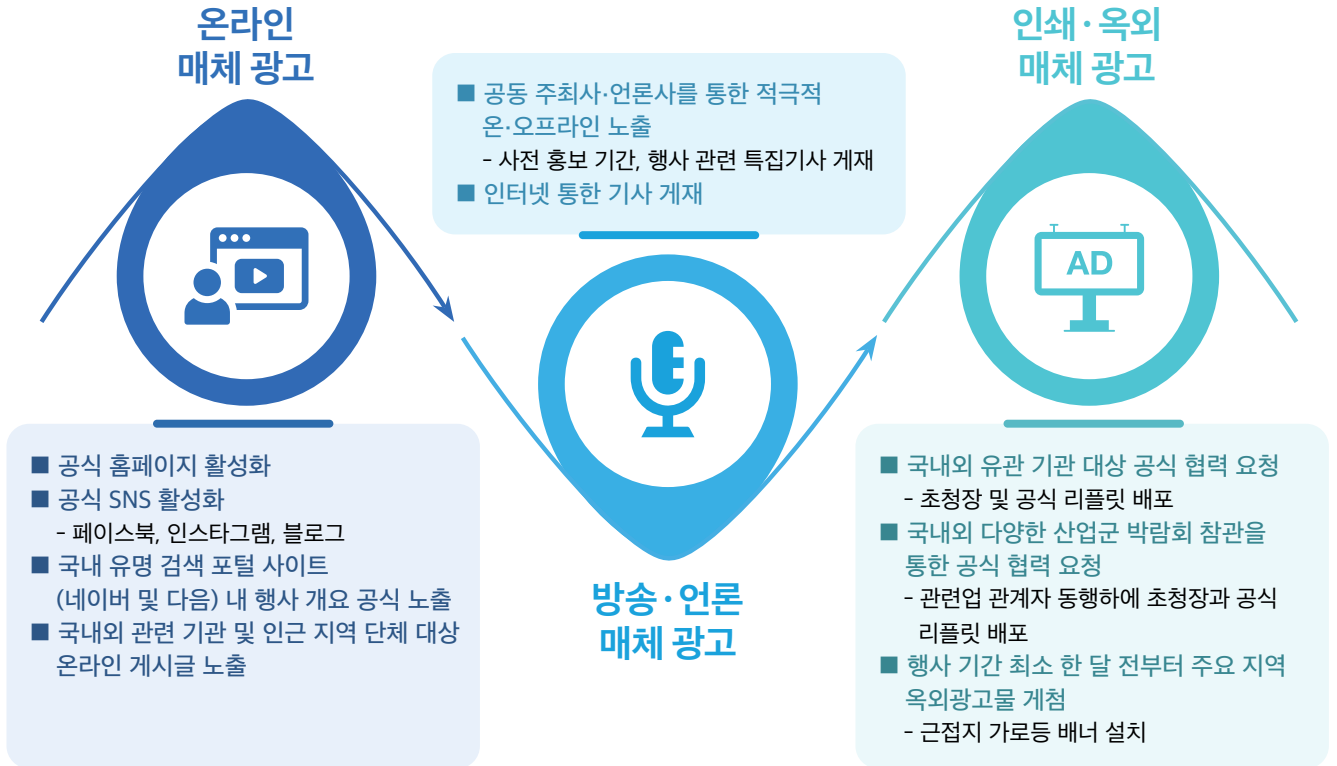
온라인
매체 광고

■ 공동 주최사·언론사를 통한 적극적 온·오프라인 노출
- 사전 홍보 기간, 행사 관련 특집기사 게재
■ 인터넷 통한 기사 게재

인쇄·옥외
매체 광고

AD

■ 공식 홈페이지 활성화
■ 공식 SNS 활성화
- 페이스북, 인스타그램, 블로그
■ 국내 유명 검색 포털 사이트 (네이버 및 다음) 내 행사 개요 공식 노출
■ 국내외 관련 기관 및 인근 지역 단체 대상 온라인 게시글 노출

방송·언론
매체 광고

■ 국내외 유관 기관 대상 공식 협력 요청
- 초청장 및 공식 리플릿 배포
■ 국내외 다양한 산업군 박람회 참관을 통한 공식 협력 요청
- 관련업 관계자 동행하에 초청장과 공식 리플릿 배포
■ 행사 기간 최소 한 달 전부터 주요 지역 옥외광고물 게첨
- 근접지 가로등 배너 설치